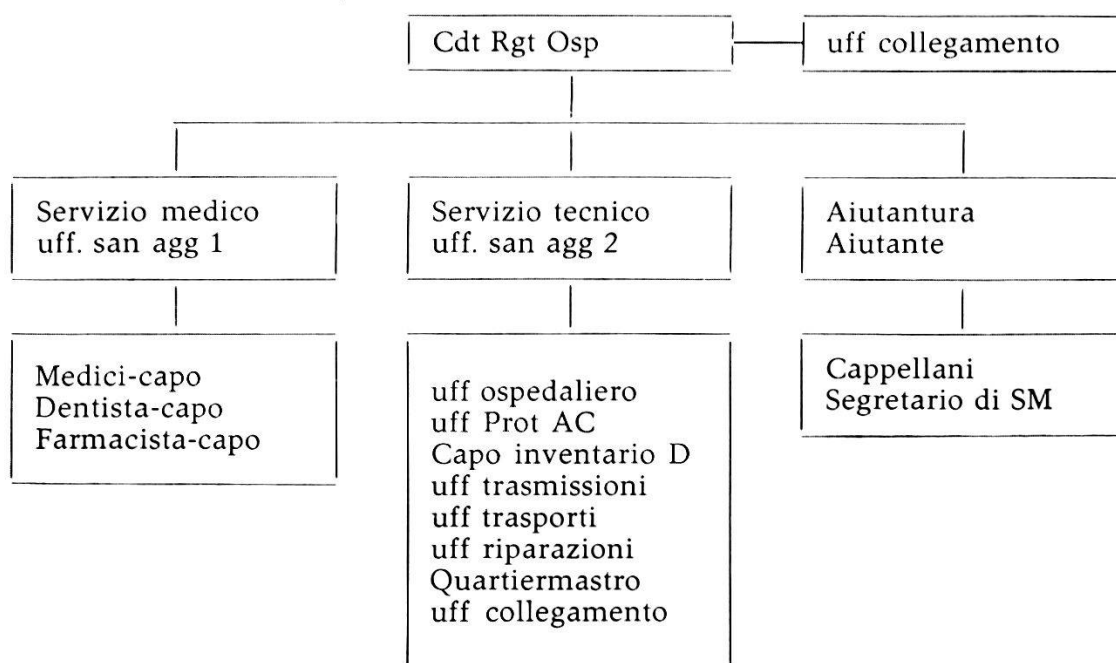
Cdt Rgt Osp

uff collegamento

Servizio medico
uff. san agg 1

Servizio tecnico
uff. san agg 2

Aiutantura
Aiutante

Medici-capo
Dentista-capo
Farmacista-capo

uff ospedaliero
uff Prot AC
Capo inventario D
uff trasmissioni
uff trasporti
uff riparazioni
Quartiermastro
uff collegamento

Cappellani
Segretario di SM